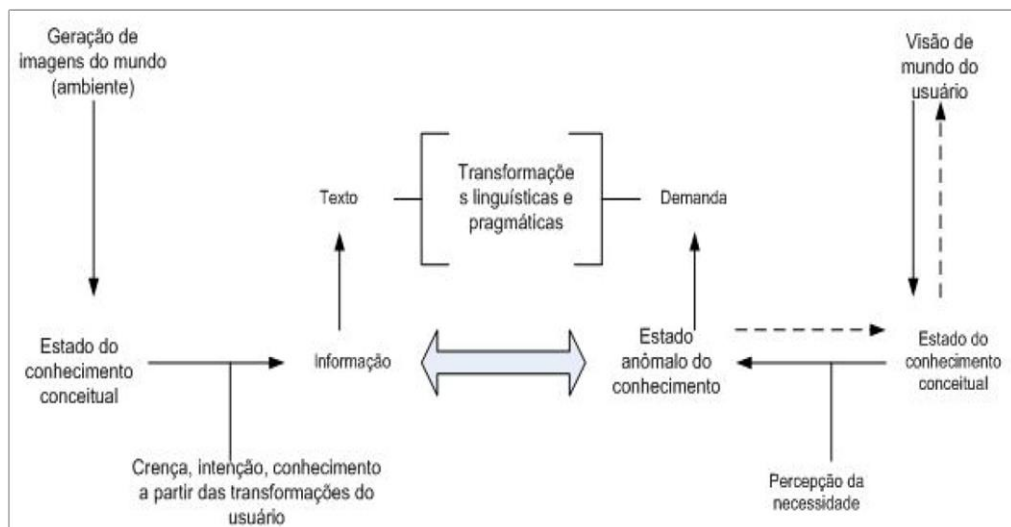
Geração de imagens do mundo (ambiente)

Visão de mundo do usuário

Texto

Transformaçõe s linguísticas e pragmáticas

Demanda

Estado do conhecimento conceitual

Informação

Estado anômalo do conhecimento

Estado do conhecimento conceitual

Crença, intenção, conhecimento a partir das transformações do usuário

Percepção da necessidade